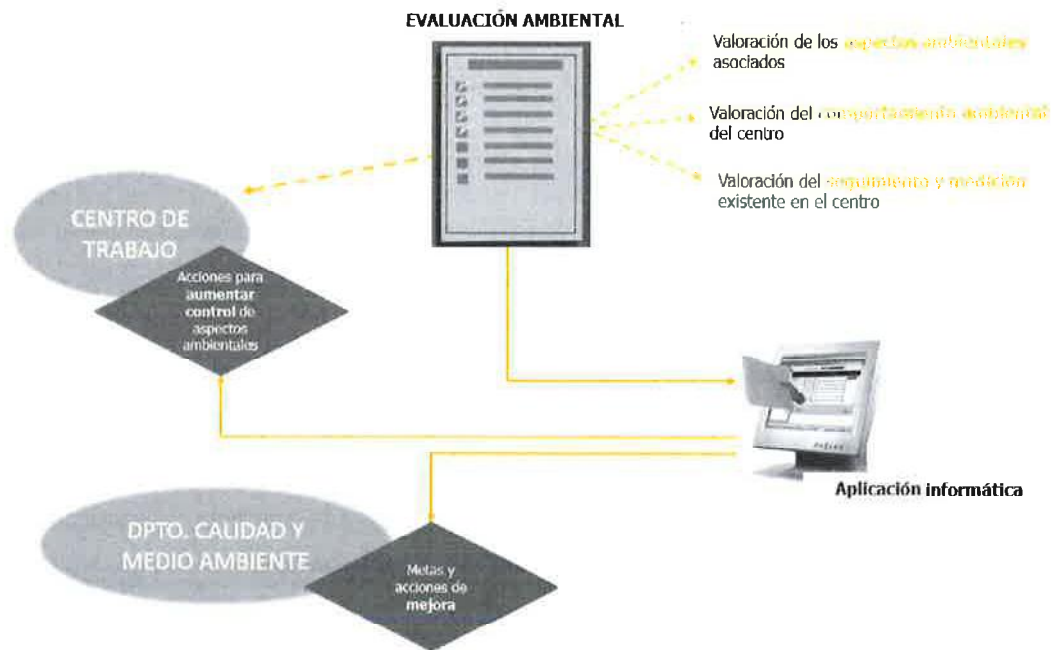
EVALUACIÓN AMBIENTAL

Valoración de los aspectos ambientales asociados

Valoración del comportamiento ambiental del centro

Valoración del seguimiento y medición existente en el centro

CENTRO DE TRABAJO

Acciones para aumentar control de aspectos ambientales

Aplicación informática

DPTO. CALIDAD Y MEDIO AMBIENTE

Metas y acciones de mejora